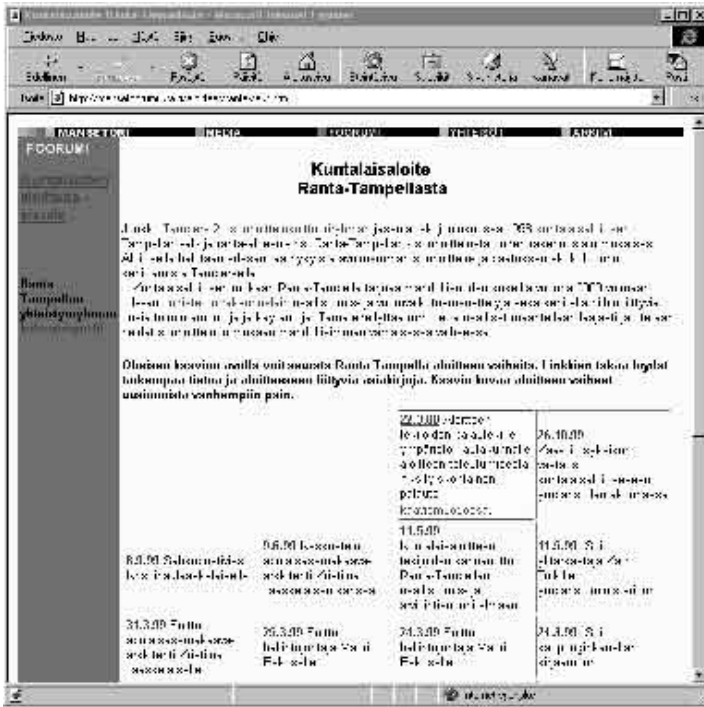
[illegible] - Microsoft Internet Explorer

Tiedosto Muokkaa Näytä Siirry Suosikit Ohje

Edellinen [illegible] Pysäytä Päivitä Aloitussivu Etsi Suosikit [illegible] Kanavat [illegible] Posti

Osoite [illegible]

ETUSIVU MEDIA FOORUMI YHTEYDET ARKISTO

FOORUMI

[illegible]

Ranta-Tampellan yhteistyöryhmä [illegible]

Kuntalaisaloite
Ranta-Tampellasta

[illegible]

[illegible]

Oheisen kaavion avulla voit seurata Ranta-Tampellan aloitteen vaiheita. Linkkien takaa löydät tarkempaa tietoa ja aloitteeseen liittyviä asiakirjoja. Kaavio kuvaa aloitteen vaiheet uusimmista vanhempiin päin.

| | | 22.3.00 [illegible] | 26.10.99 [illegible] |
|---|---|---|---|
| 8.9.99 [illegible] | 9.6.99 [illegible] | 11.5.99 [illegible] | 11.5.99 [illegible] |
| 31.3.99 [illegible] | 26.3.99 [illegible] | 24.3.99 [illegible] | 24.3.99 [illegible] |

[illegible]